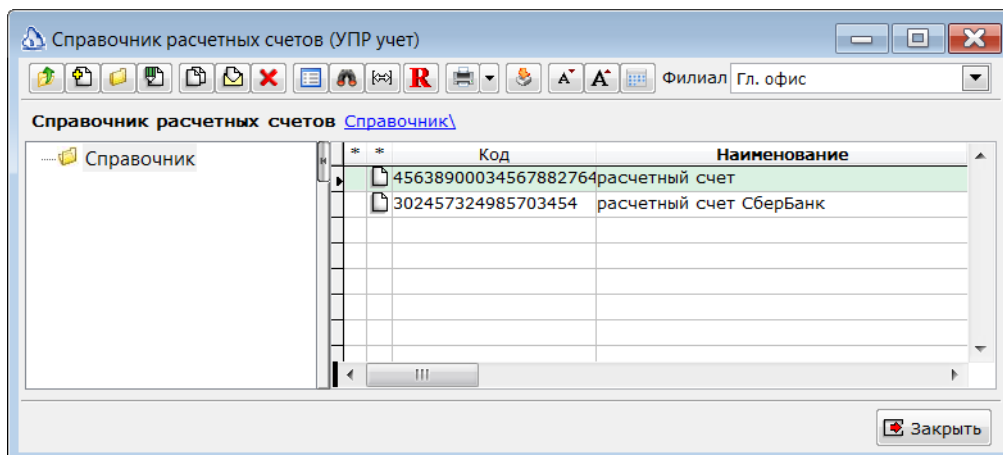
Справочник расчетных счетов (УПР учет)

Филиал Гл. офис

Справочник расчетных счетов Справочник\

Справочник

| * | * | Код | Наименование |
|---|---|---|---|
| | | 45638900034567882764 | расчетный счет |
| | | 302457324985703454 | расчетный счет СберБанк |

Закрыть